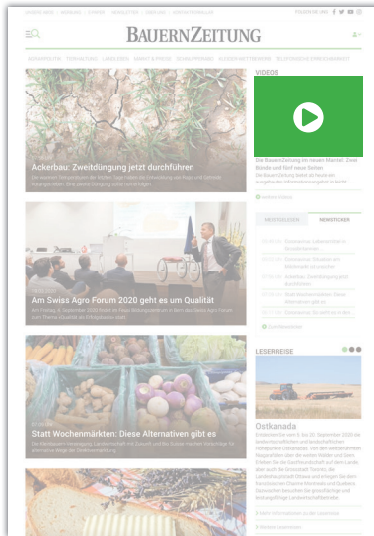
BAUERNZEITUNG

VIDEOS

Ackerbau: Zweitdüngung jetzt durchführen

Am Swiss Agro Forum 2020 geht es um Qualität

Statt Wochenmärkten: Diese Alternativen gibt es

Die BauernZeitung im neuen Markt: Zwei Rinder und Rind neue Seiten

MEISTGELESEN

NEUESTE

LESERREISE

Ostkanada